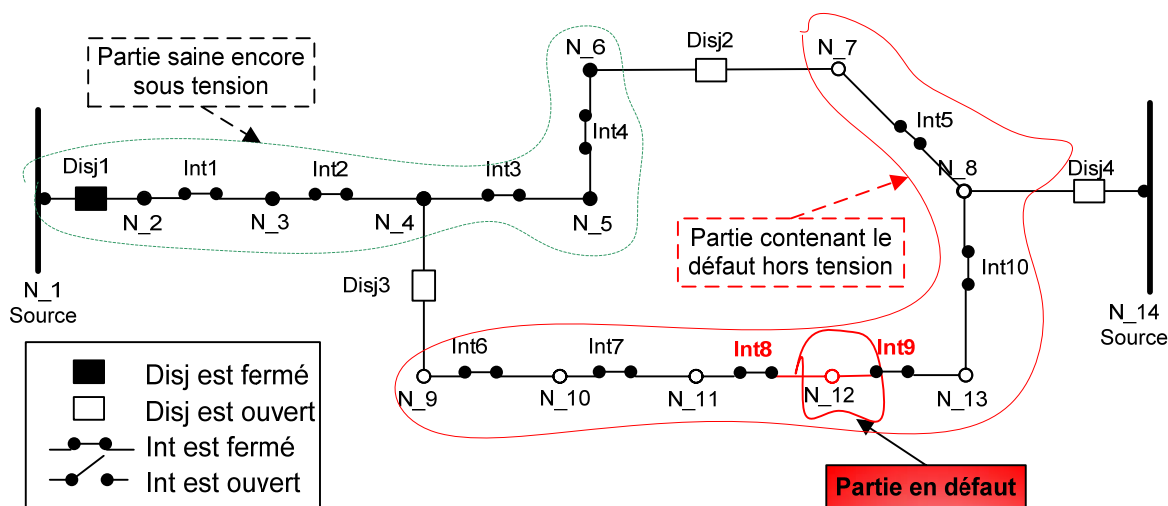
Partie saine encore sous tension

N_6

Disj2

N_7

Int4

Int5

Disj1

Int1

Int2

Int3

N_8

Disj4

N_2

N_3

N_4

N_5

Partie contenant le défaut hors tension

Int10

N_1
Source

Disj3

N_14
Source

Int6

Int7

Int8

Int9

N_9

N_10

N_11

N_12

N_13

Disj est fermé

Disj est ouvert

Int est fermé

Int est ouvert

Partie en défaut